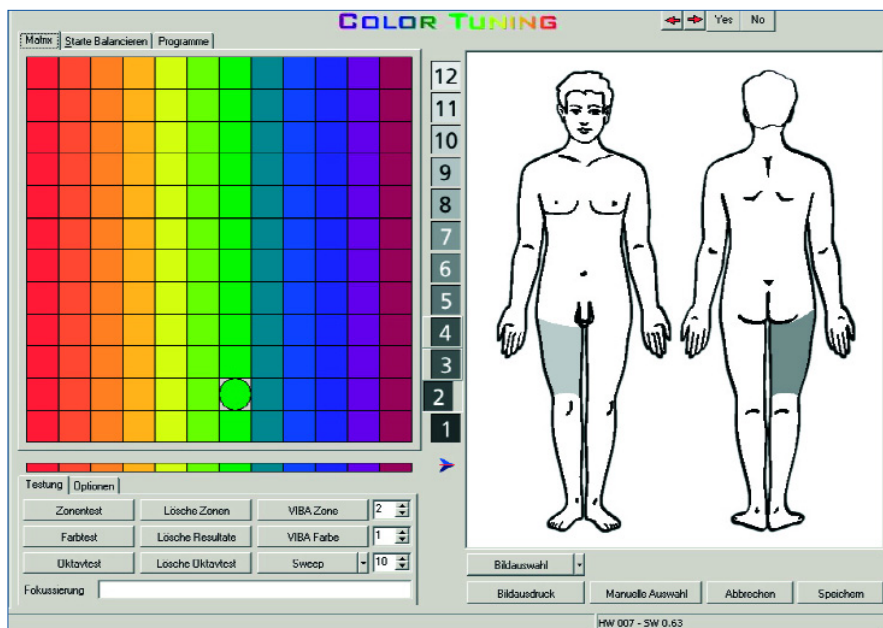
COLOR TUNING

Yes No

Matrix | Starte Balancieren | Programme

12
11
10
9
8
7
6
5
4
3
2
1

Testung | Optionen

Zonentest | Lösche Zonen | VIBA Zone | 2
Farbtest | Lösche Resultate | VIBA Farbe | 1
Oktavtest | Lösche Oktavtest | Sweep | 10

Fokussierung

Bildauswahl

Bildausdruck | Manuelle Auswahl | Abbrechen | Speichern

HW 007 - SW 0.63